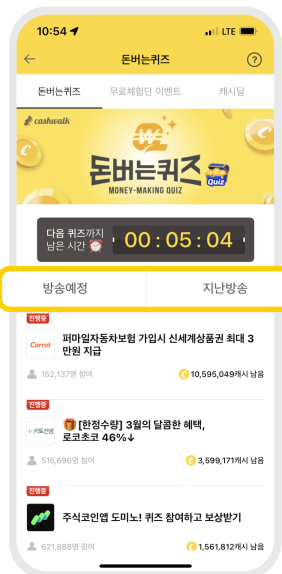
10:54 LTE

돈버는퀴즈

돈버는퀴즈 무료체험단 이벤트 캐시딜

cashwalk

돈버는퀴즈
MONEY-MAKING QUIZ
Quiz

다음 퀴즈까지 남은 시간 00:05:04

방송예정 지난방송

진행중
Carrot
퍼마일자동차보험 가입시 신세계상품권 최대 3만원 지급
152,137명 참여
10,595,049캐시 남음

진행중
키토선생
[한정수량] 3월의 달콤한 혜택, 로코초코 46%↓
515,696명 참여
3,599,171캐시 남음

진행중
주식코인앱 도미노! 퀴즈 참여하고 보상받기
621,888명 참여
1,561,812캐시 남음